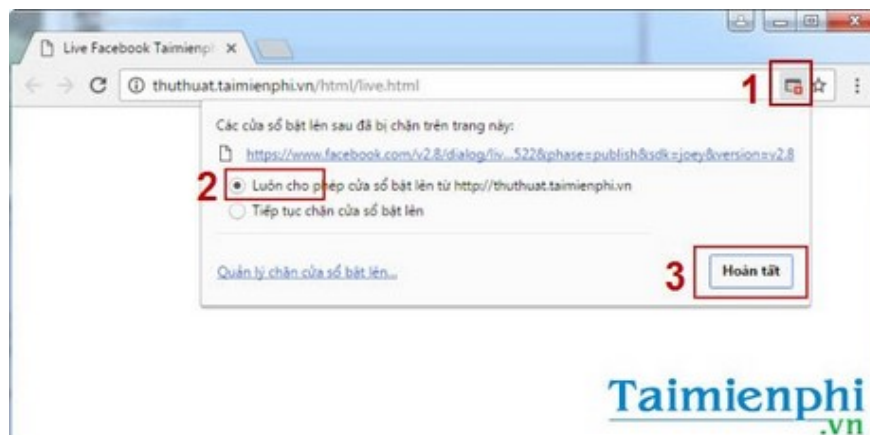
Live Facebook Taimienpl ×

thuthuat.taimienphi.vn/html/live.html

1

Các cửa sổ bật lên sau đã bị chặn trên trang này:

https://www.facebook.com/v2.8/dialog/liv...522&phase=publish&sdk=joey&version=v2.8

2

Luôn cho phép cửa sổ bật lên từ http://thuthuat.taimienphi.vn

Tiếp tục chặn cửa sổ bật lên

Quản lý chặn cửa sổ bật lên...

3

Hoàn tất

Taimienphi .vn